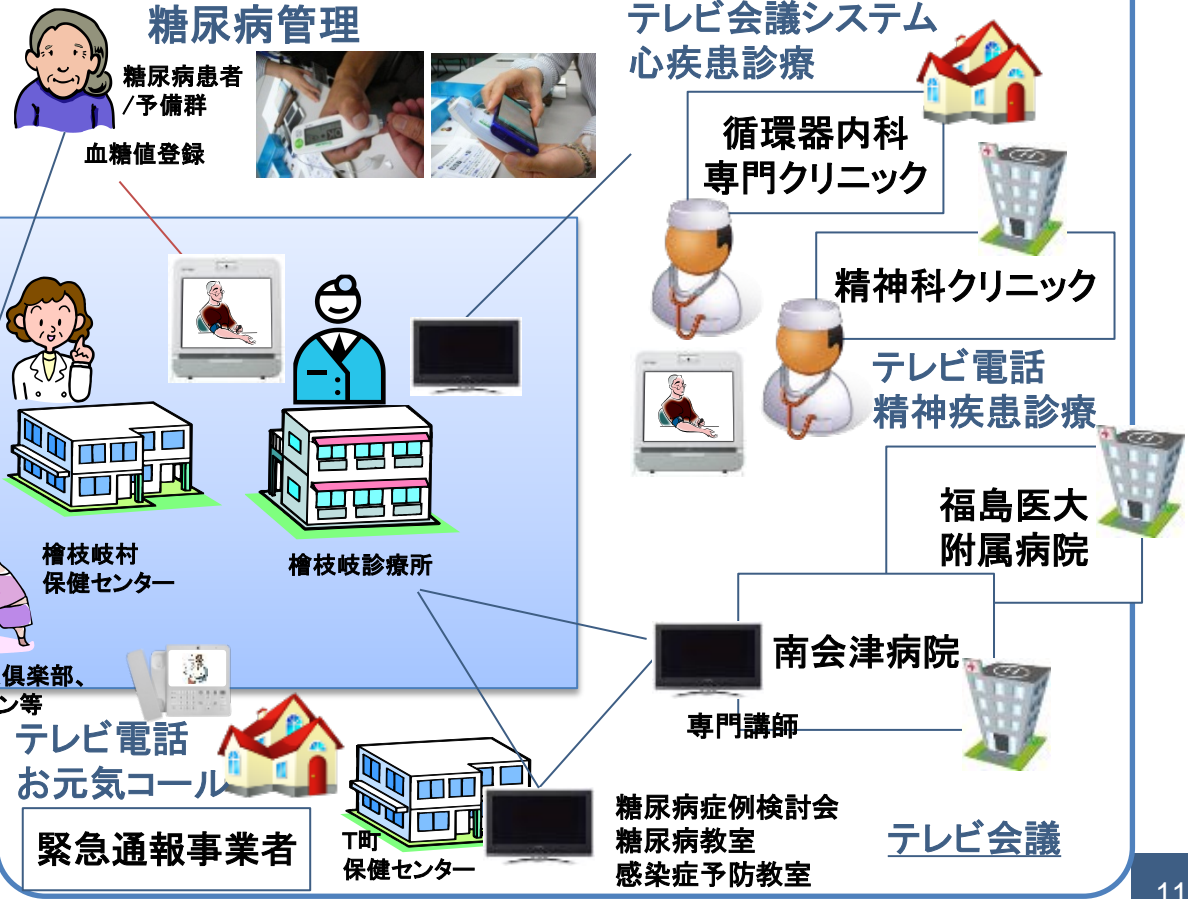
糖尿病管理

糖尿病患者
/予備群

血糖値登録

テレビ会議システム
心疾患診療

循環器内科
専門クリニック

精神科クリニック

テレビ電話
精神疾患診療

福島医大
附属病院

檜枝岐村
保健センター

檜枝岐診療所

南会津病院

倶楽部、
ン等

専門講師

テレビ電話
お元気コール

緊急通報事業者

T町
保健センター

糖尿病症例検討会
糖尿病教室
感染症予防教室

テレビ会議

11